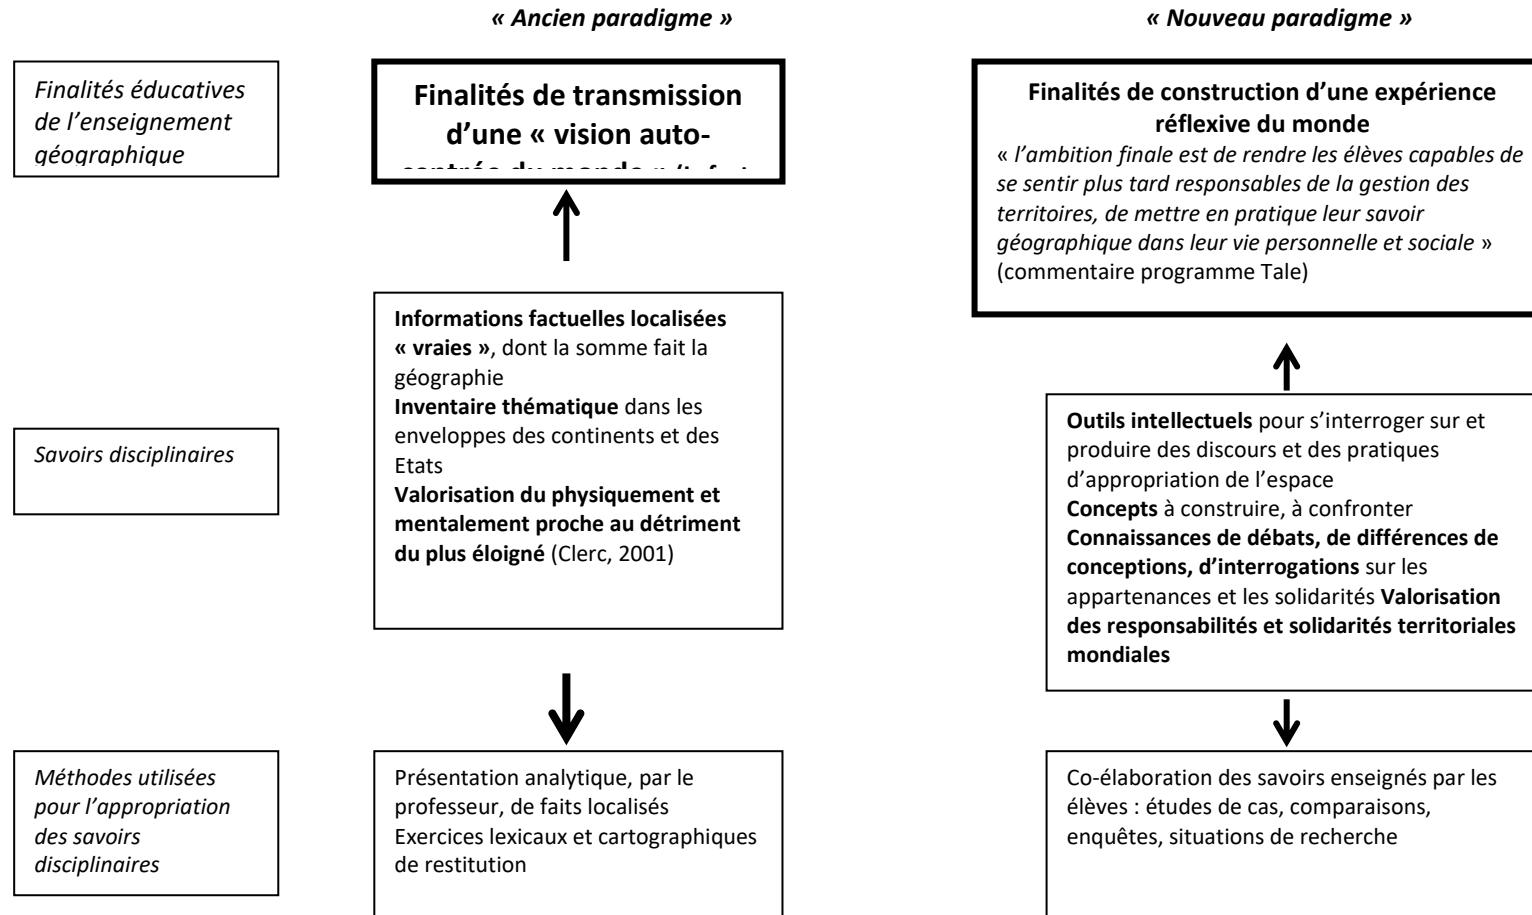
« Ancien paradigme »

« Nouveau paradigme »

Finalités éducatives de l'enseignement géographique

Finalités de transmission d'une « vision auto-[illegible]

Finalités de construction d'une expérience réflexive du monde
« l'ambition finale est de rendre les élèves capables de se sentir plus tard responsables de la gestion des territoires, de mettre en pratique leur savoir géographique dans leur vie personnelle et sociale » (commentaire programme Tale)

Savoirs disciplinaires

Informations factuelles localisées « vraies », dont la somme fait la géographie
Inventaire thématique dans les enveloppes des continents et des Etats
Valorisation du physiquement et mentalement proche au détriment du plus éloigné (Clerc, 2001)

Outils intellectuels pour s'interroger sur et produire des discours et des pratiques d'appropriation de l'espace
Concepts à construire, à confronter
Connaissances de débats, de différences de conceptions, d'interrogations sur les appartenances et les solidarités Valorisation des responsabilités et solidarités territoriales mondiales

Méthodes utilisées pour l'appropriation des savoirs disciplinaires

Présentation analytique, par le professeur, de faits localisés
Exercices lexicaux et cartographiques de restitution

Co-élaboration des savoirs enseignés par les élèves : études de cas, comparaisons, enquêtes, situations de recherche